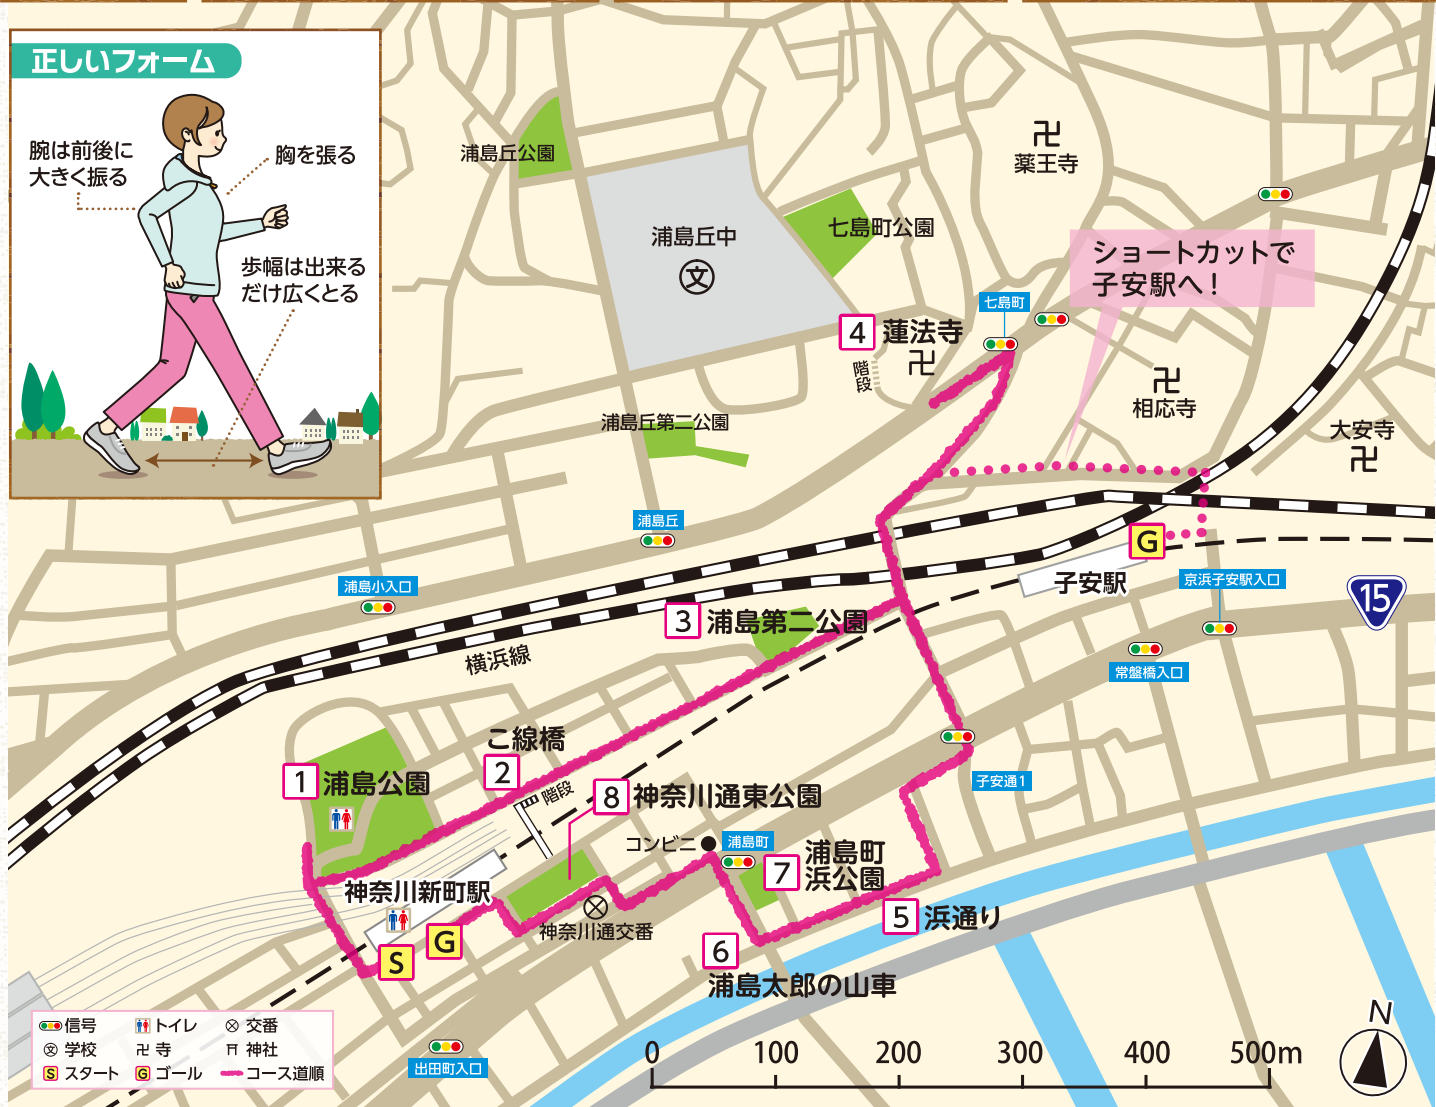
正しいフォーム
腕は前後に大きく振る
胸を張る
歩幅は出来るだけ広くとる

浦島丘公園
浦島丘中
文
七島町公園
卍
薬王寺
ショートカットで子安駅へ！
七島町
4 蓮法寺
卍
階段
卍
相応寺
大安寺
卍
浦島丘第二公園
浦島丘
G
子安駅
京浜子安駅入口
15
浦島小入口
3 浦島第二公園
横浜線
常盤橋入口
子安通1
こ線橋
2
階段
1 浦島公園
8 神奈川通東公園
コンビニ
浦島町
7 浦島町浜公園
神奈川新町駅
G
S
神奈川通交番
5 浜通り
6
浦島太郎の山車
出田町入口

信号
トイレ
交番
学校
卍 寺
神社
S スタート
G ゴール
コース道順

0 100 200 300 400 500m
N